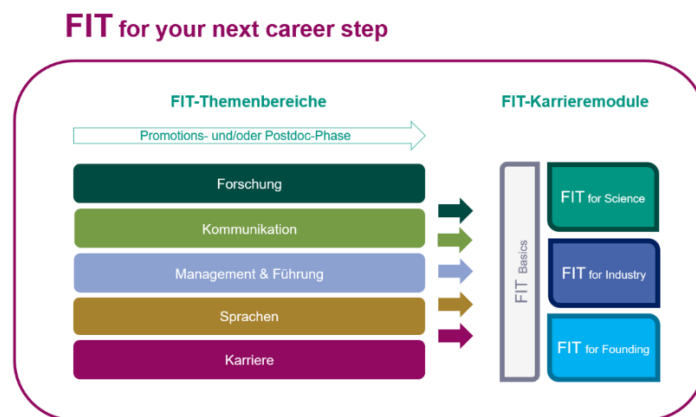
FIT for your next career step

FIT-Themenbereiche

Promotions- und/oder Postdoc-Phase

Forschung

Kommunikation

Management & Führung

Sprachen

Karriere

FIT-Karrieremodule

FIT Basics

FIT for Science

FIT for Industry

FIT for Founding